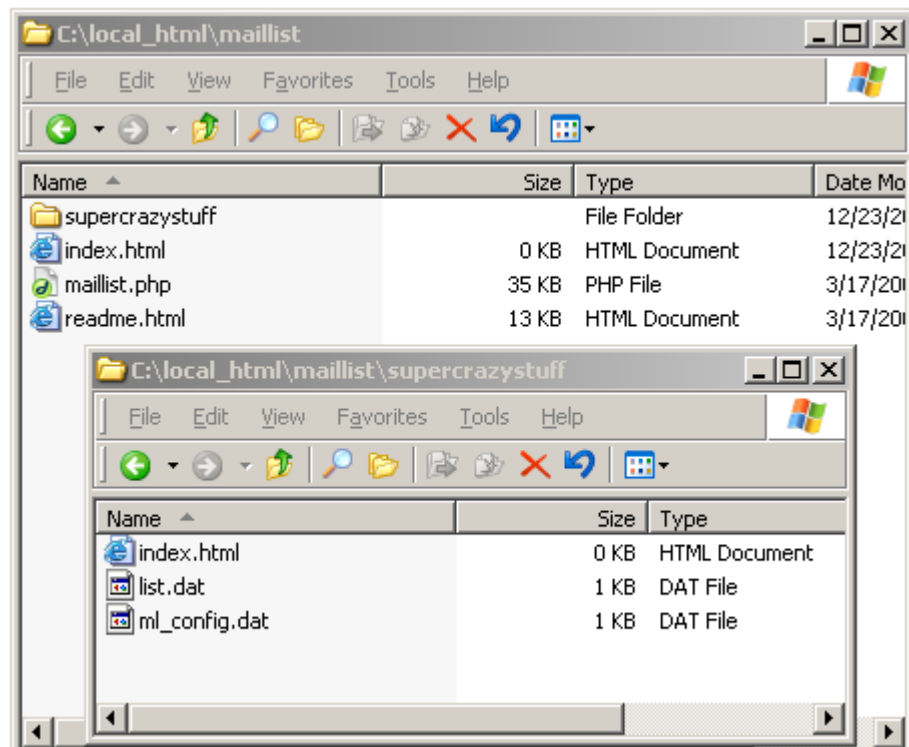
C:\local_html\maillist

File Edit View Favorites Tools Help

| Name | Size | Type | Date Mo |
|---|---|---|---|
| supercrazystuff | | File Folder | 12/23/2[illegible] |
| index.html | 0 KB | HTML Document | 12/23/2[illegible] |
| maillist.php | 35 KB | PHP File | 3/17/20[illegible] |
| readme.html | 13 KB | HTML Document | 3/17/20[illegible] |

C:\local_html\maillist\supercrazystuff

File Edit View Favorites Tools Help

| Name | Size | Type |
|---|---|---|
| index.html | 0 KB | HTML Document |
| list.dat | 1 KB | DAT File |
| ml_config.dat | 1 KB | DAT File |